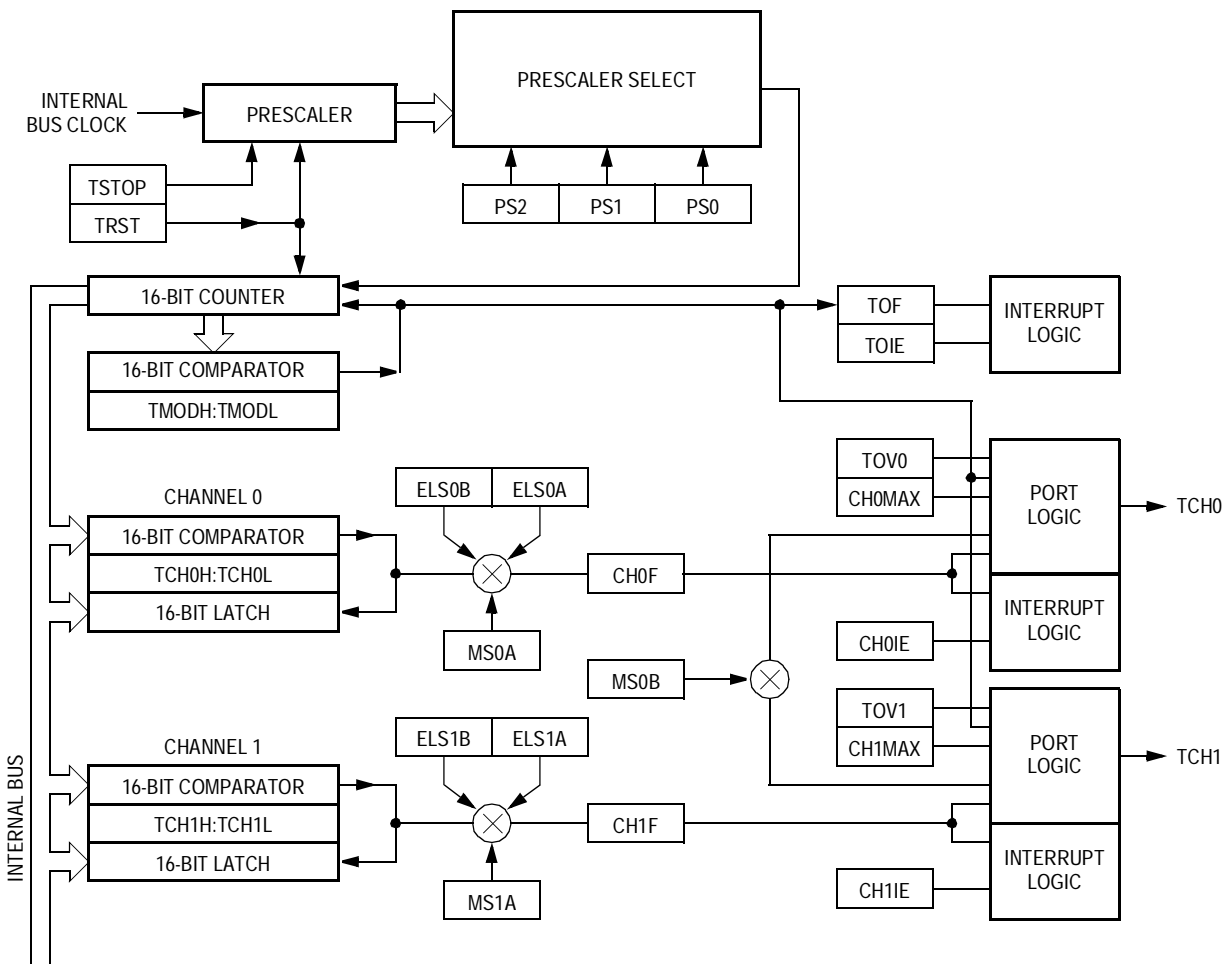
PRESCALER SELECT

INTERNAL BUS CLOCK

PRESCALER

TSTOP

TRST

PS2

PS1

PS0

16-BIT COUNTER

TOF

TOIE

INTERRUPT LOGIC

16-BIT COMPARATOR

TMODH:TMODL

TOV0

CH0MAX

PORT LOGIC

TCH0

CHANNEL 0

ELS0B

ELS0A

16-BIT COMPARATOR

TCH0H:TCH0L

16-BIT LATCH

CH0F

INTERRUPT LOGIC

MS0A

CH0IE

MS0B

TOV1

CH1MAX

PORT LOGIC

TCH1

CHANNEL 1

ELS1B

ELS1A

16-BIT COMPARATOR

TCH1H:TCH1L

16-BIT LATCH

CH1F

INTERRUPT LOGIC

MS1A

CH1IE

INTERNAL BUS